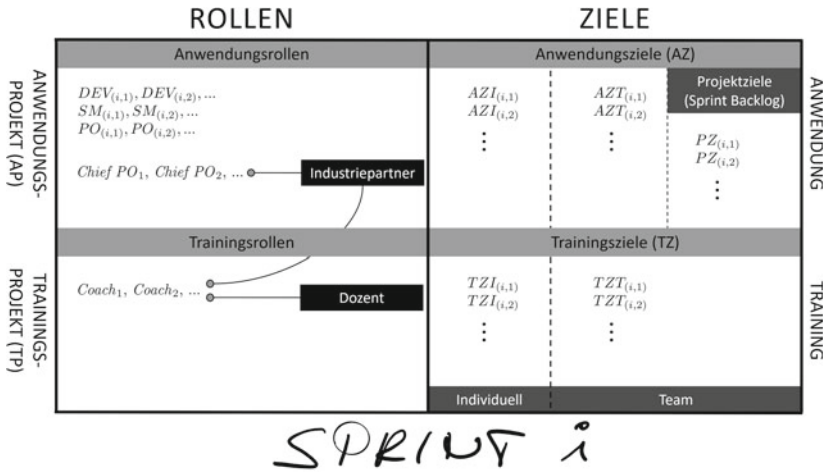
ROLLEN

ZIELE

ANWENDUNGS-PROJEKT (AP)

Anwendungsrollen

$DEV_{(i,1)}, DEV_{(i,2)}, ...$
$SM_{(i,1)}, SM_{(i,2)}, ...$
$PO_{(i,1)}, PO_{(i,2)}, ...$

$Chief\ PO_1,\ Chief\ PO_2,\ ...$

Industriepartner

Anwendungsziele (AZ)

$AZI_{(i,1)}$
$AZI_{(i,2)}$
⋮

$AZT_{(i,1)}$
$AZT_{(i,2)}$
⋮

Projektziele (Sprint Backlog)

$PZ_{(i,1)}$
$PZ_{(i,2)}$
⋮

ANWENDUNG

TRAININGS-PROJEKT (TP)

Trainingsrollen

$Coach_1,\ Coach_2,\ ...$

Dozent

Trainingsziele (TZ)

$TZI_{(i,1)}$
$TZI_{(i,2)}$
⋮

$TZT_{(i,1)}$
$TZT_{(i,2)}$
⋮

Individuell

Team

TRAINING

SPRINT i